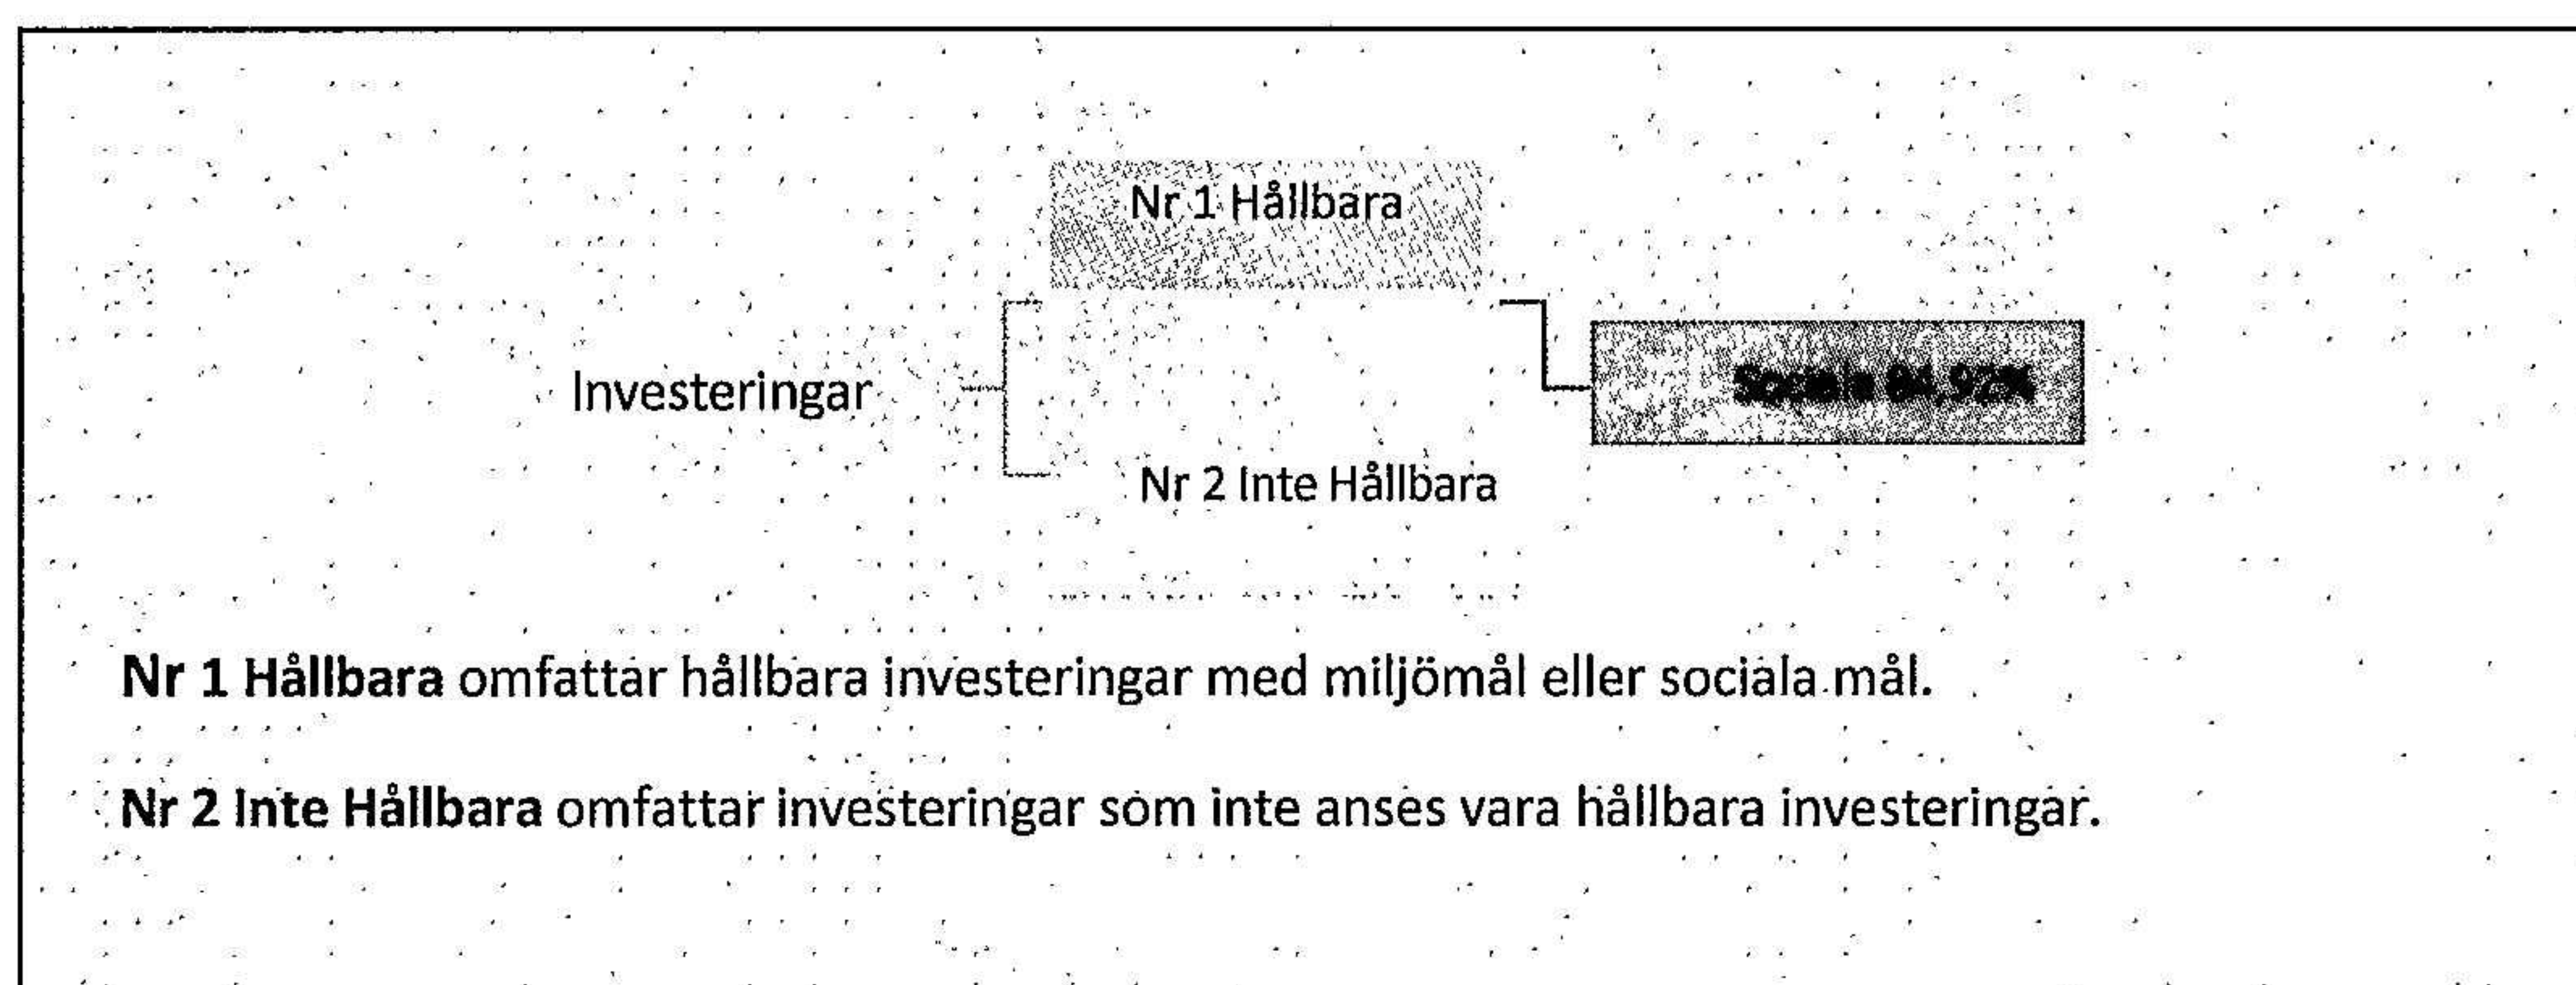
Nr 1 Hållbara

Investeringar

Sociala 84,92%

Nr 2 Inte Hållbara

**Nr 1 Hållbara** omfattar hållbara investeringar med miljömål eller sociala mål.

**Nr 2 Inte Hållbara** omfattar investeringar som inte anses vara hållbara investeringar.